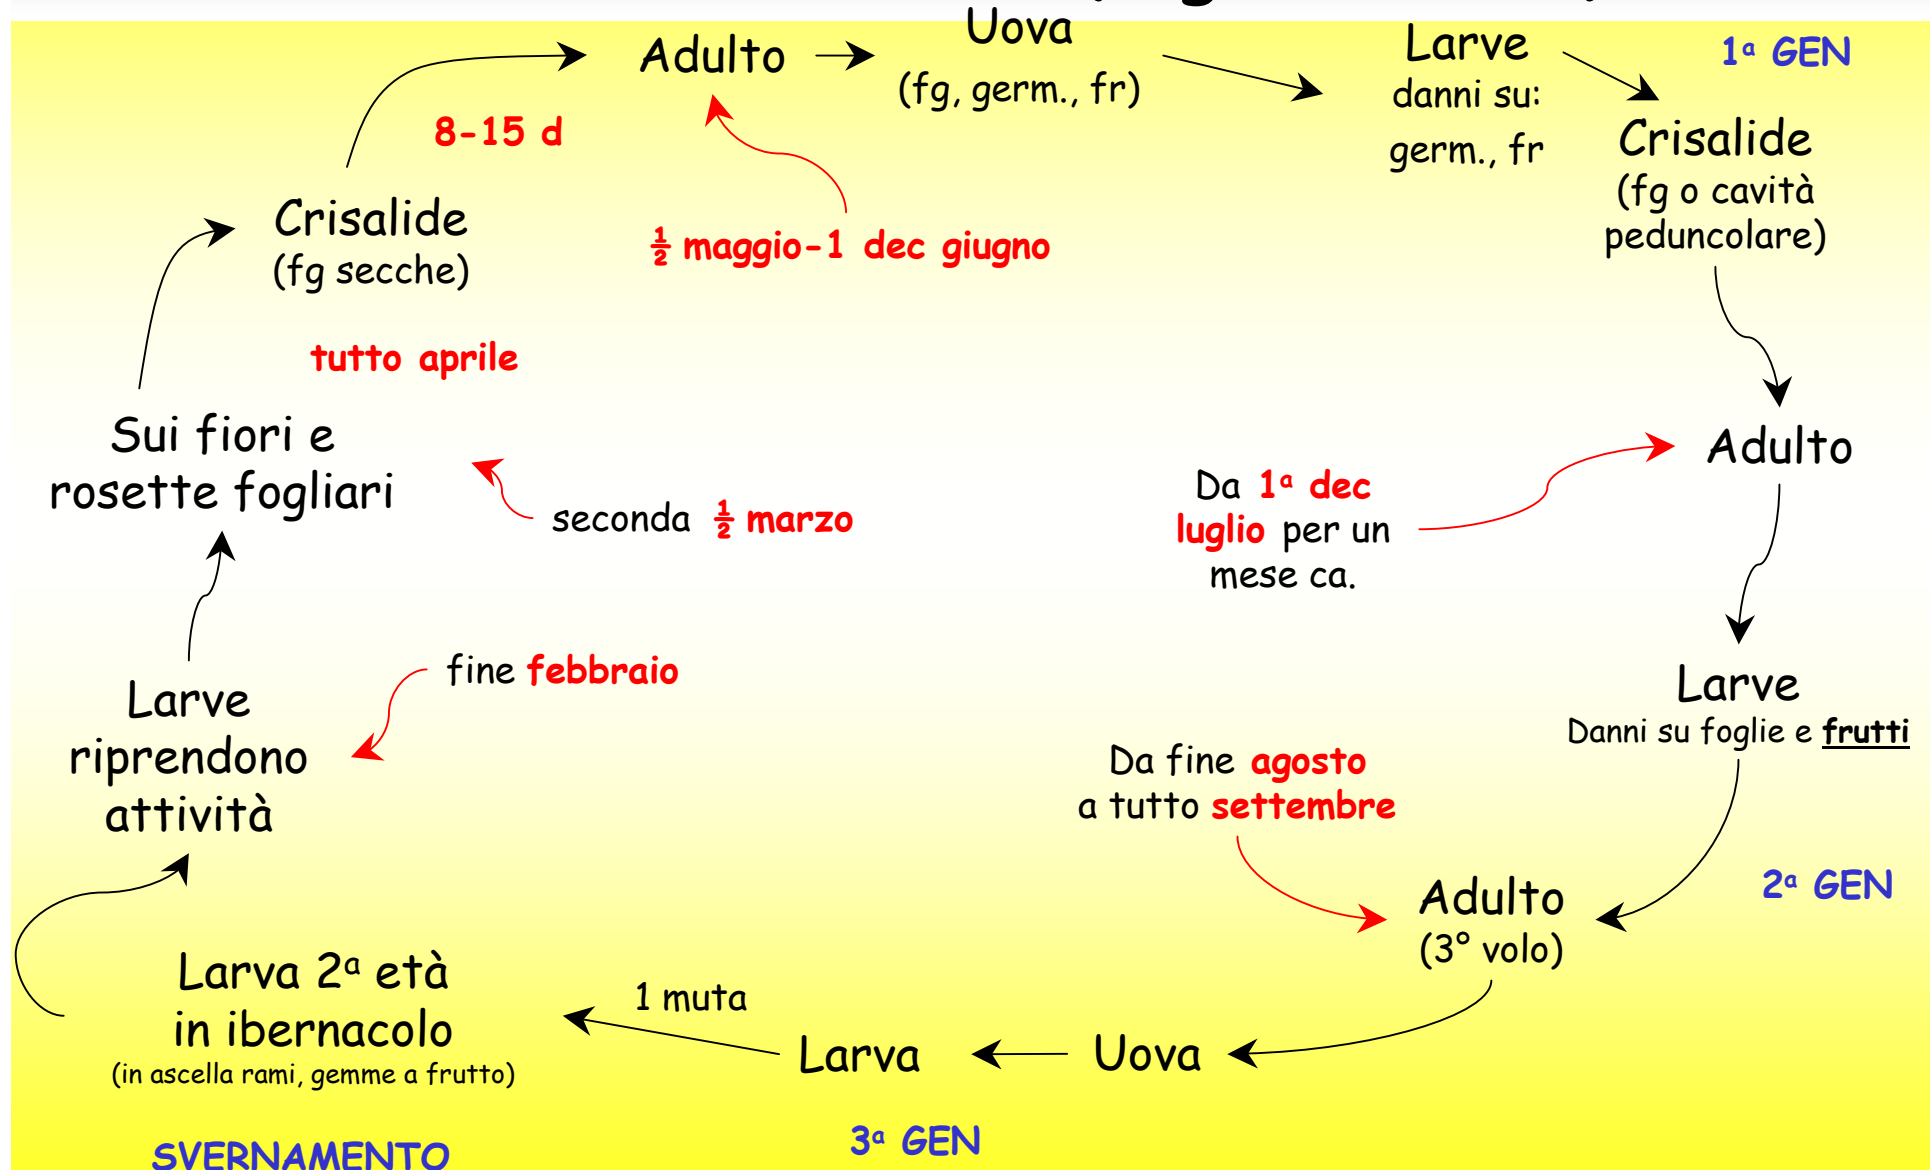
Adulto

Uova
(fg, germ., fr)

Larve
danni su:
germ., fr

$1^a$ GEN

Crisalide
(fg o cavità peduncolare)

8-15 d

$\frac{1}{2}$ maggio-1 dec giugno

Crisalide
(fg secche)

tutto aprile

Sui fiori e rosette fogliari

seconda $\frac{1}{2}$ marzo

Da $1^a$ dec luglio per un mese ca.

Adulto

Larve
Danni su foglie e frutti

fine febbraio

Larve riprendono attività

Da fine agosto a tutto settembre

Adulto
(3° volo)

$2^a$ GEN

Larva $2^a$ età in ibernacolo
(in ascella rami, gemme a frutto)

1 muta

Larva

Uova

SVERNAMENTO

$3^a$ GEN